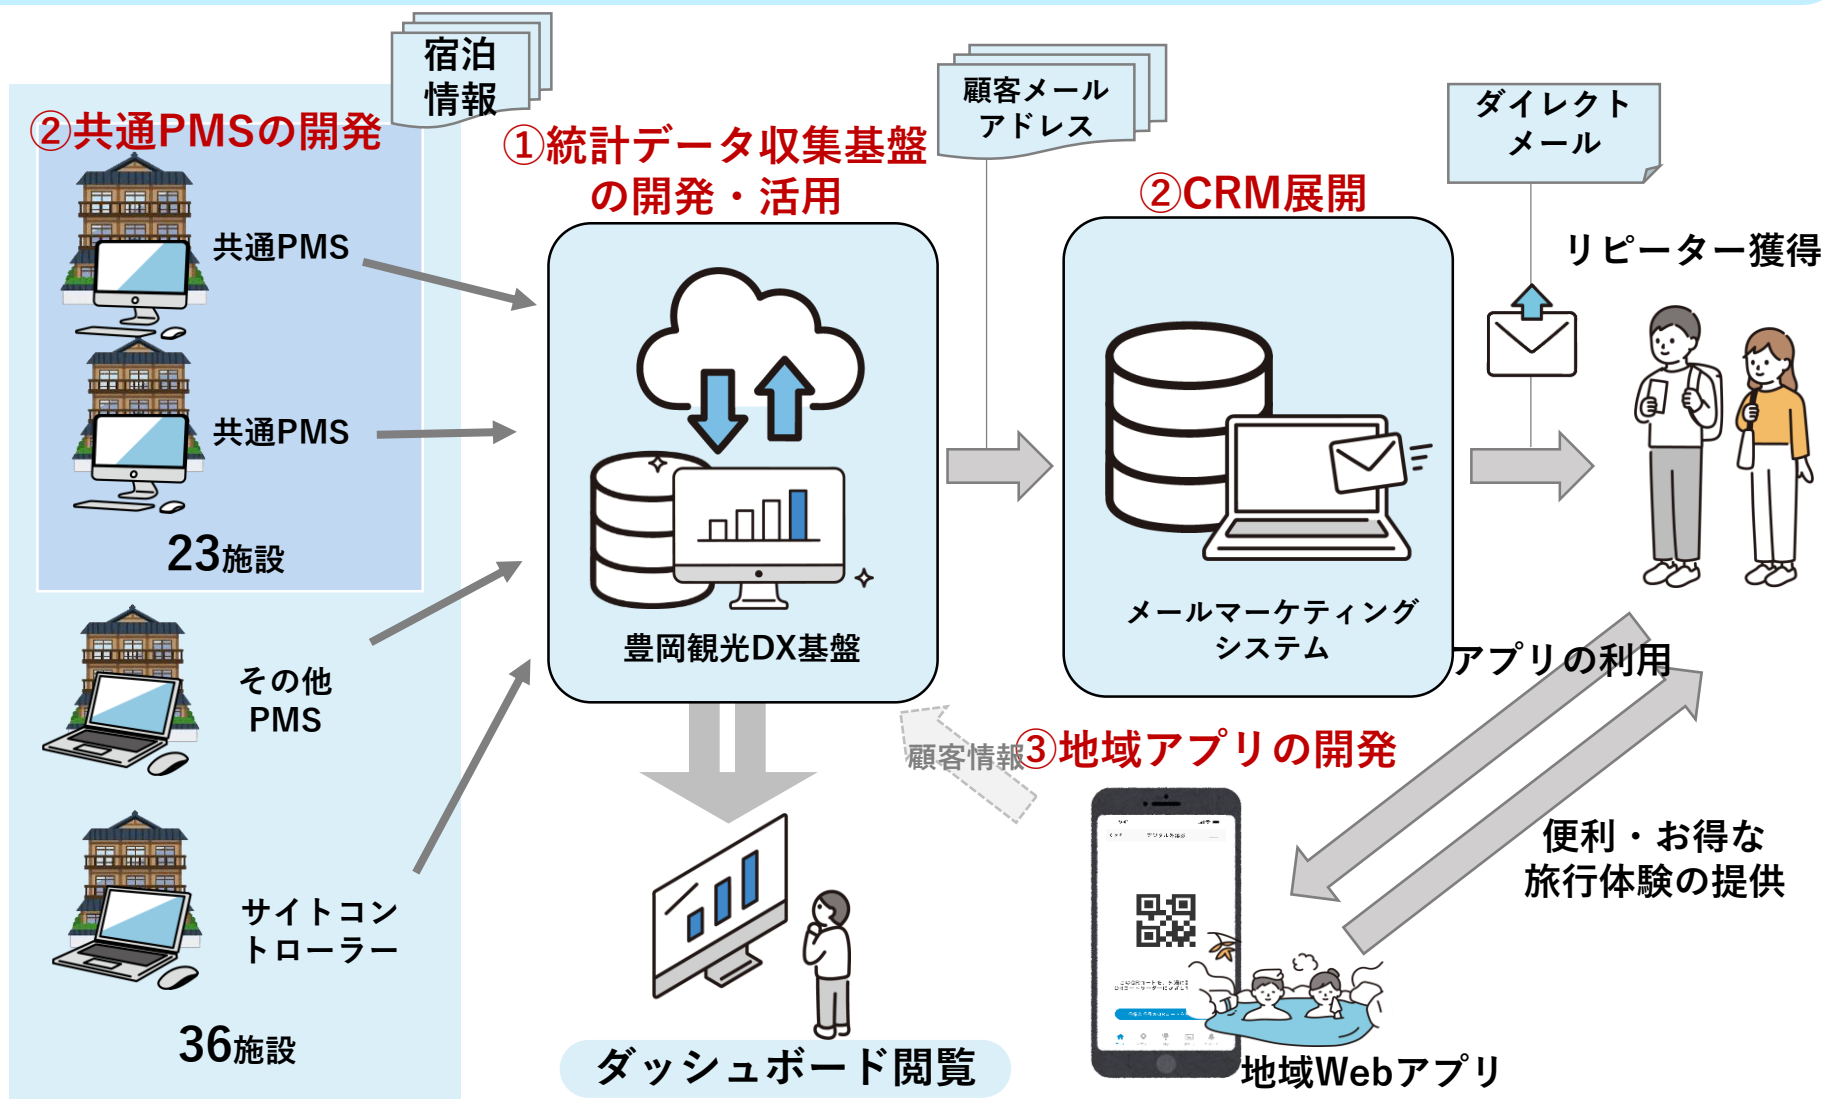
宿泊情報

②共通PMSの開発

共通PMS

共通PMS

23施設

その他PMS

サイトコントローラー

36施設

①統計データ収集基盤の開発・活用

豊岡観光DX基盤

ダッシュボード閲覧

顧客メールアドレス

②CRM展開

メールマーケティングシステム

ダイレクトメール

リピーター獲得

アプリの利用

便利・お得な旅行体験の提供

顧客情報

③地域アプリの開発

地域Webアプリ